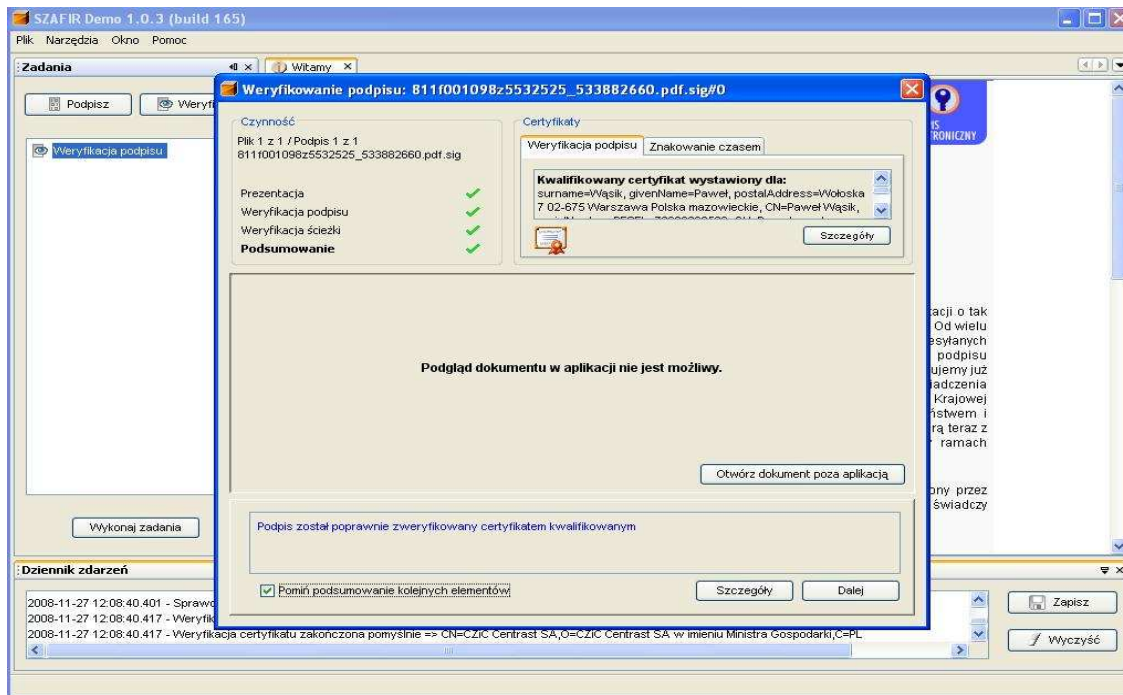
SZAFIR Demo 1.0.3 (build 165)

Plik Narzędzia Okno Pomoc

Zadania

Witamy

Podpisz

Weryfi

Weryfikacja podpisu

Wykonaj zadania

Weryfikowanie podpisu: 811f001098z5532525_533882660.pdf.sig#0

Czynność

Plik 1 z 1 / Podpis 1 z 1
811f001098z5532525_533882660.pdf.sig

Prezentacja
Weryfikacja podpisu
Weryfikacja ścieżki
Podsumowanie

Certyfikaty

Weryfikacja podpisu | Znakowanie czasem

Kwalifikowany certyfikat wystawiony dla:
surname=Wąsik, givenName=Paweł, postalAddress=Wołoska 7 02-675 Warszawa Polska mazowieckie, CN=Paweł Wąsik,

Szczegóły

Podgląd dokumentu w aplikacji nie jest możliwy.

Otwórz dokument poza aplikacją

Podpis został poprawnie zweryfikowany certyfikatem kwalifikowanym

Pomiń podsumowanie kolejnych elementów

Szczegóły

Dalej

RONICZNY

acji o tak
Od wielu
esyłanych
podpisu
ujemy już
iadczenia
Krajowej
ństwem i
rą teraz z
ramach

ony przez
świadczy

Dziennik zdarzeń

2008-11-27 12:08:40.401 - Sprawd
2008-11-27 12:08:40.417 - Weryfik
2008-11-27 12:08:40.417 - Weryfikacja certyfikatu zakończona pomyślnie => CN=CZiC Centrast SA,O=CZiC Centrast SA w imieniu Ministra Gospodarki,C=PL

Zapisz

Wyczyść